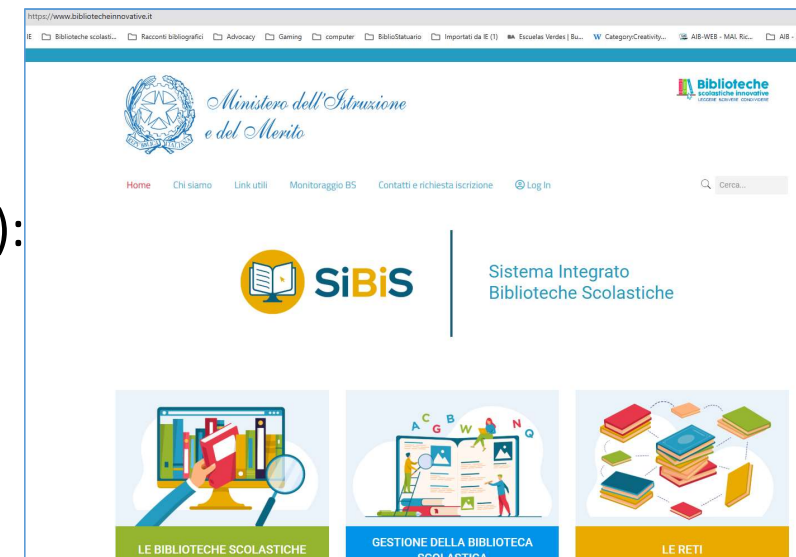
https://www.biblioteche innovative.it

IE Biblioteche scolasti... Racconti bibliografici Advocacy Gaming computer BiblioStatuario Importati da IE (1) Escuelas Verdes | Bu... Category:Creativity... AIB-WEB - MAI, Ric... AIB -

Ministero dell'Istruzione e del Merito

REPUBBLICA ITALIANA

Biblioteche scolastiche innovative
LEGGERE SCRIVERE CONDIVIDERE

Home Chi siamo Link utili Monitoraggio BS Contatti e richiesta iscrizione Log In

Cerca...

):

SiBiS

Sistema Integrato Biblioteche Scolastiche

A C G B W N Q

LE BIBLIOTECHE SCOLASTICHE

GESTIONE DELLA BIBLIOTECA SCOLASTICA

LE RETI